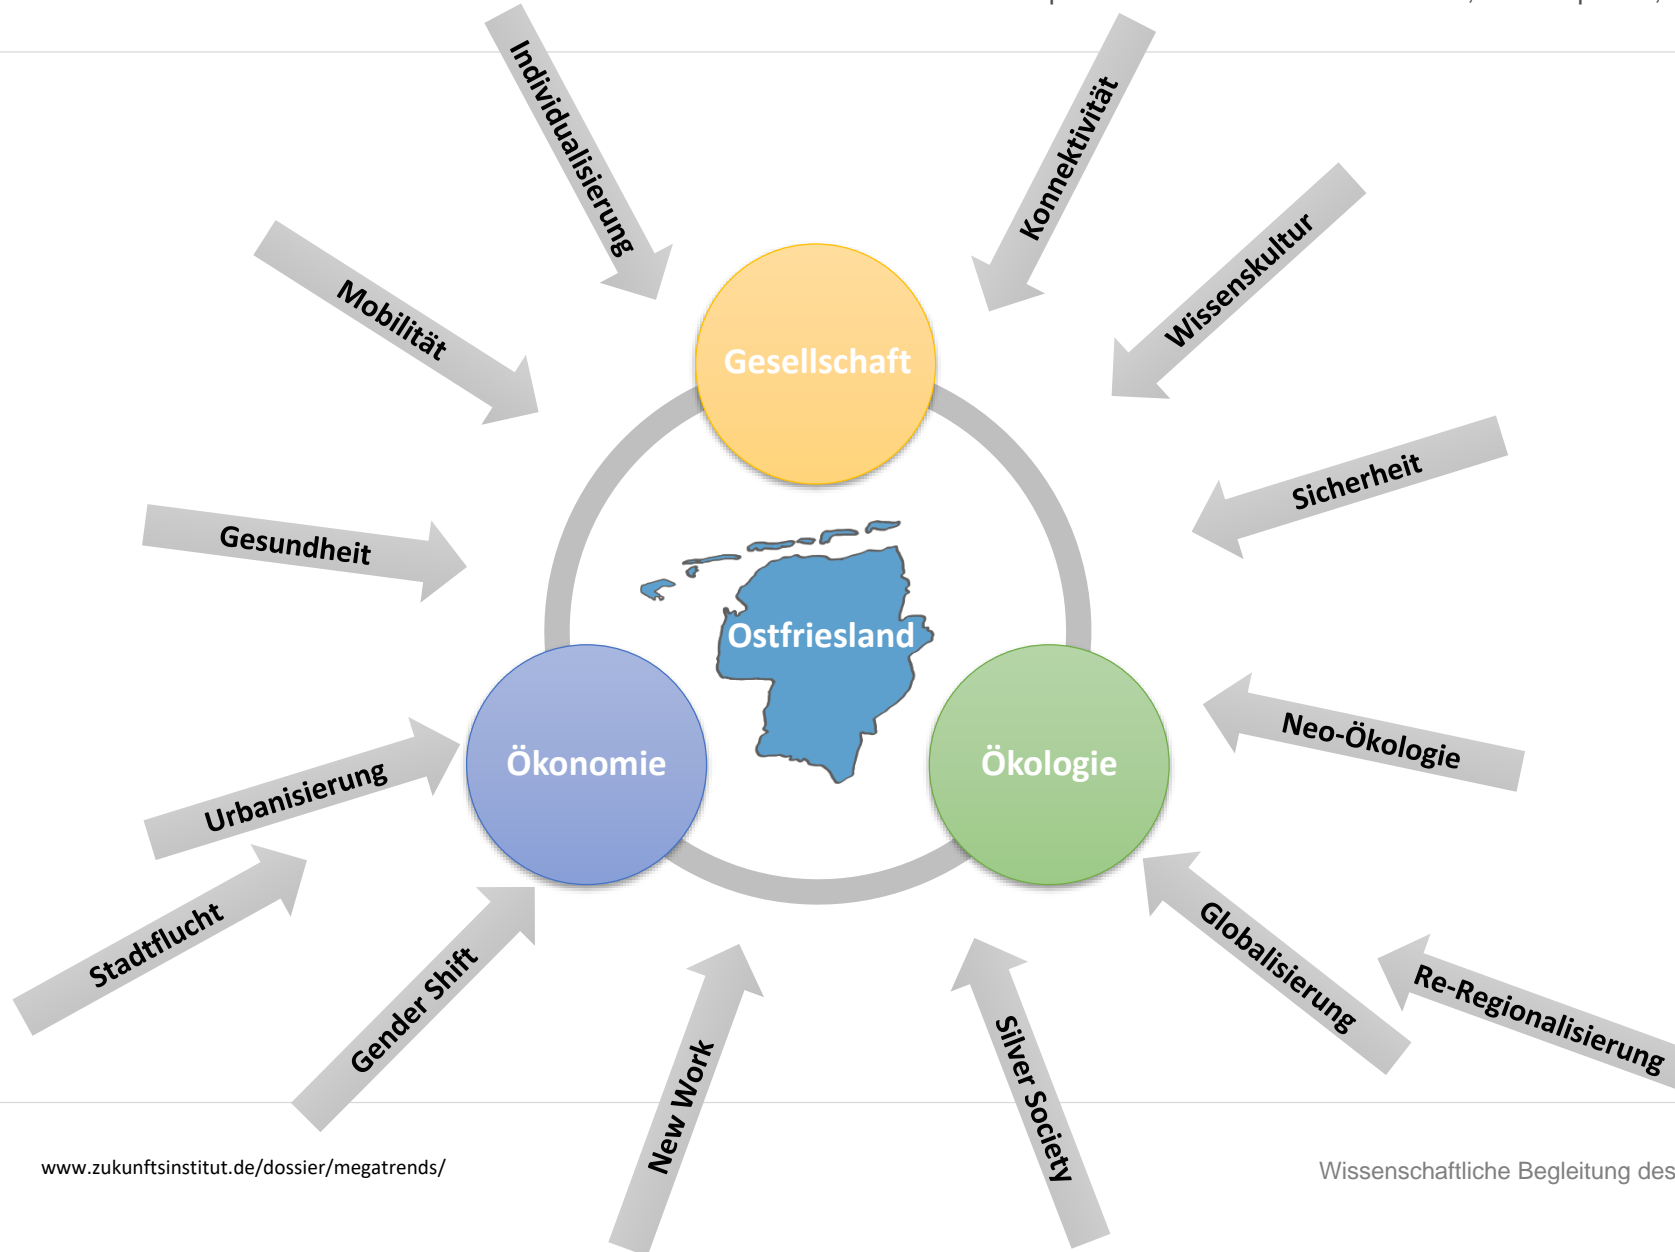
Individualisierung

Konnektivität

Wissenskultur

Mobilität

Gesellschaft

Sicherheit

Gesundheit

Ostfriesland

Neo-Ökologie

Urbanisierung

Ökonomie

Ökologie

Stadtflucht

Gender Shift

Globalisierung

Re-Regionalisierung

New Work

Silver Society

www.zukunftsinstitut.de/dossier/megatrends/

Wissenschaftliche Begleitung des